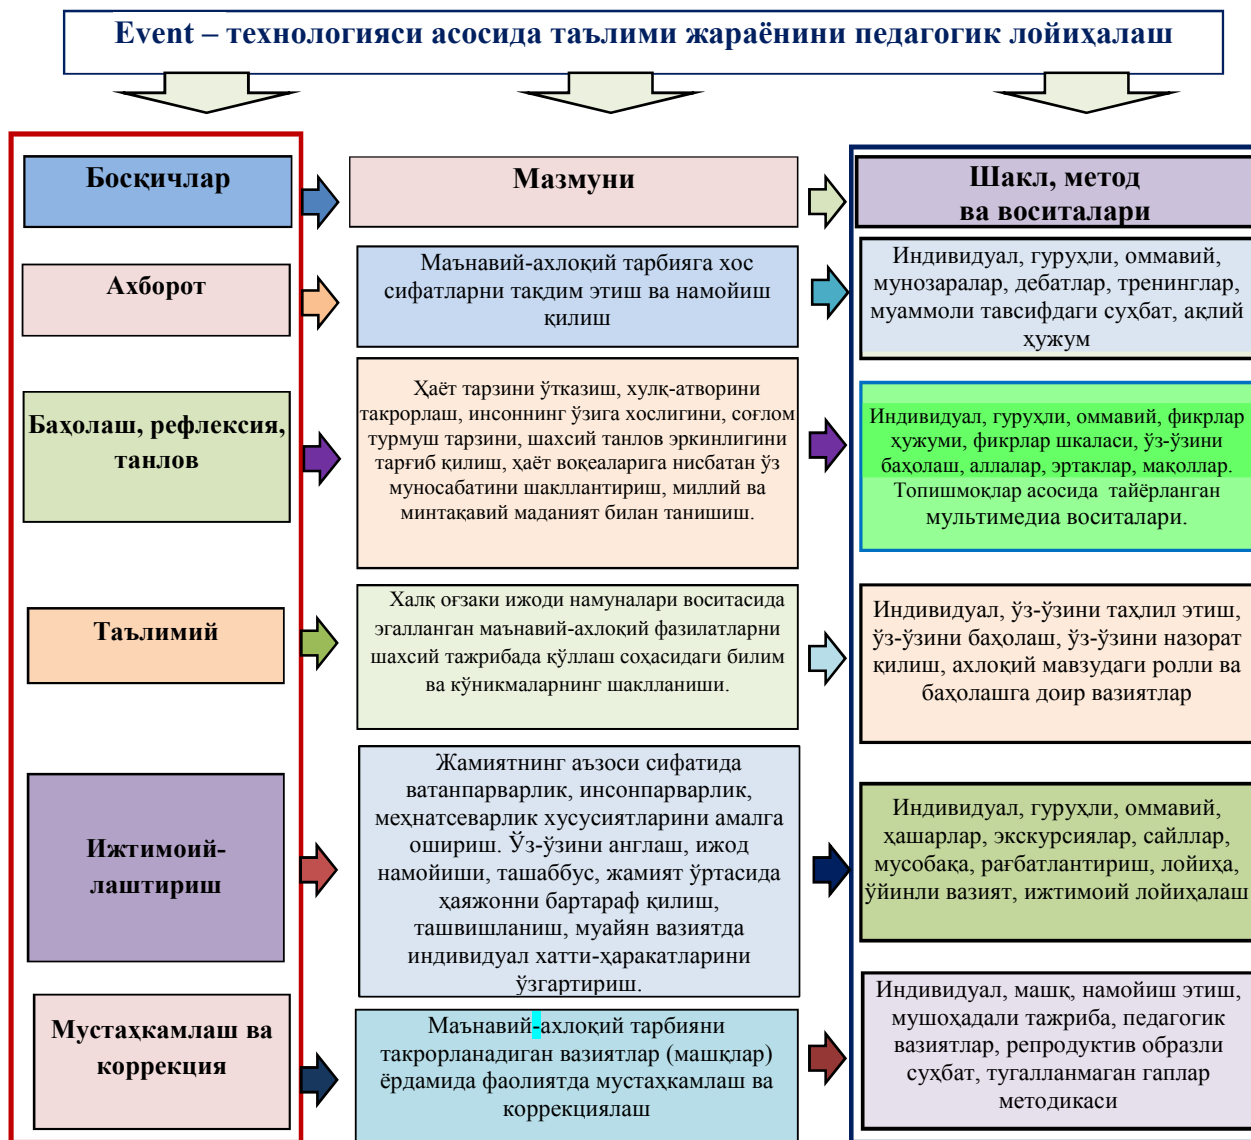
Event – технологияси асосида таълими жараёнини педагогик лойиҳалаш

Босқичлар

Мазмуни

Шакл, метод ва воситалари

Ахборот

Маънавий-ахлоқий тарбияга хос сифатларни тақдим этиш ва намойиш қилиш

Индивидуал, гуруҳли, оммавий, мунозаралар, дебатлар, тренинглар, муаммоли тавсифдаги суҳбат, ақлий ҳужум

Баҳолаш, рефлексия, танлов

Ҳаёт тарзини ўтказиш, хулқ-атворини такрорлаш, инсоннинг ўзига хослигини, соғлом турмуш тарзини, шахсий танлов эркинлигини тарғиб қилиш, ҳаёт воқеаларига нисбатан ўз муносабатини шакллантириш, миллий ва минтақавий маданият билан танишиш.

Индивидуал, гуруҳли, оммавий, фикрлар ҳужуми, фикрлар шкаласи, ўз-ўзини баҳолаш, аллалар, эртаклар, мақоллар. Топишмоқлар асосида тайёрланган мультимедиа воситалари.

Таълимий

Халқ оғзаки ижоди намуналари воситасида эгалланган маънавий-ахлоқий фазилатларни шахсий тажрибада қўллаш соҳасидаги билим ва кўникмаларнинг шаклланиши.

Индивидуал, ўз-ўзини таҳлил этиш, ўз-ўзини баҳолаш, ўз-ўзини назорат қилиш, ахлоқий мавзудаги ролли ва баҳолашга доир вазиятлар

Ижтимоий-лаштириш

Жамиятнинг аъзоси сифатида ватанпарварлик, инсонпарварлик, меҳнатсеварлик хусусиятларини амалга ошириш. Ўз-ўзини англаш, ижод намойиши, ташаббус, жамият ўртасида ҳаяжонни бартараф қилиш, ташвишланиш, муайян вазиятда индивидуал хатти-ҳаракатларини ўзгартириш.

Индивидуал, гуруҳли, оммавий, ҳашарлар, экскурсиялар, сайллар, мусобақа, рағбатлантириш, лойиҳа, ўйинли вазият, ижтимоий лойиҳалаш

Мустаҳкамлаш ва коррекция

Маънавий-ахлоқий тарбияни такрорланадиган вазиятлар (машқлар) ёрдамида фаолиятда мустаҳкамлаш ва коррекциялаш

Индивидуал, машқ, намойиш этиш, мушоҳадали тажриба, педагогик вазиятлар, репродуктив образли суҳбат, тугалланмаган гаплар методикаси